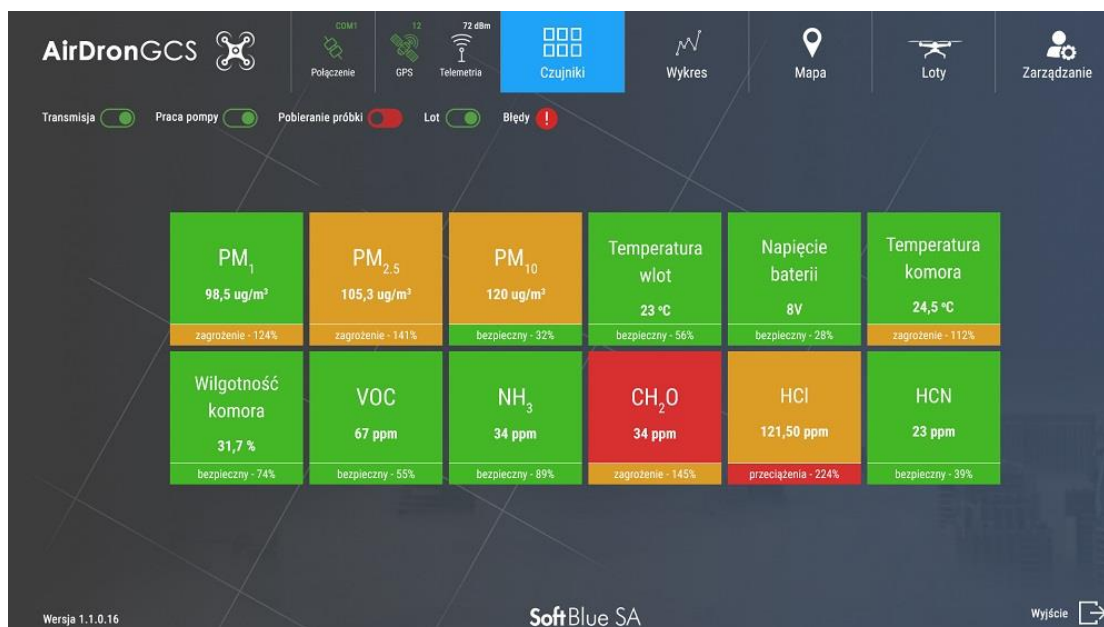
AirDronGCS

COM1
Połączenie

12
GPS

72 dBm
Telemetria

Czujniki

Wykres

Mapa

Loty

Zarządzanie

Transmisja

Praca pompy

Pobieranie próbki

Lot

Błędy

$PM_1$
98,5 ug/m³
zagrożenie - 124%

$PM_{2.5}$
105,3 ug/m³
zagrożenie - 141%

$PM_{10}$
120 ug/m³
bezpieczny - 32%

Temperatura wlot
23 °C
bezpieczny - 56%

Napięcie baterii
8V
bezpieczny - 28%

Temperatura komora
24,5 °C
zagrożenie - 112%

Wilgotność komora
31,7 %
bezpieczny - 74%

VOC
67 ppm
bezpieczny - 55%

$NH_3$
34 ppm
bezpieczny - 89%

$CH_2O$
34 ppm
zagrożenie - 145%

HCl
121,50 ppm
przeciążenia - 224%

HCN
23 ppm
bezpieczny - 39%

Wersja 1.1.0.16

SoftBlue SA

Wyjście